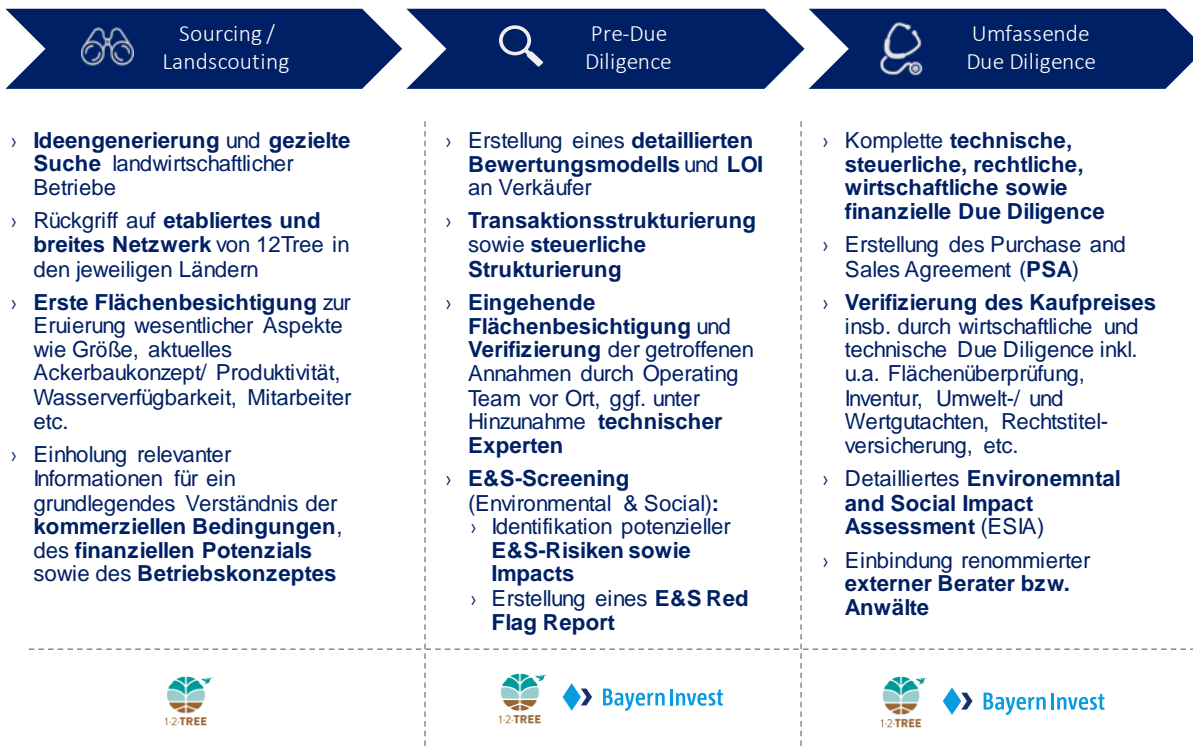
Sourcing / Landscouting

Pre-Due Diligence

Umfassende Due Diligence

› **Ideengenerierung** und **gezielte Suche** landwirtschaftlicher Betriebe

› Rückgriff auf **etabliertes und breites Netzwerk** von 12Tree in den jeweiligen Ländern

› **Erste Flächenbesichtigung** zur Eruierung wesentlicher Aspekte wie Größe, aktuelles Ackerbaukonzept/ Produktivität, Wasserverfügbarkeit, Mitarbeiter etc.

› Einholung relevanter Informationen für ein grundlegendes Verständnis der **kommerziellen Bedingungen**, des **finanziellen Potenzials** sowie des **Betriebskonzeptes**

› Erstellung eines **detaillierten Bewertungsmodells** und **LOI** an Verkäufer

› **Transaktionsstrukturierung** sowie **steuerliche Strukturierung**

› **Eingehende Flächenbesichtigung** und **Verifizierung** der getroffenen Annahmen durch Operating Team vor Ort, ggf. unter Hinzunahme **technischer Experten**

› **E&S-Screening** (Environmental & Social)**:**
› Identifikation potenzieller **E&S-Risiken sowie Impacts**
› Erstellung eines **E&S Red Flag Report**

› Komplette **technische, steuerliche, rechtliche, wirtschaftliche sowie finanzielle Due Diligence**

› Erstellung des Purchase and Sales Agreement (**PSA**)

› **Verifizierung des Kaufpreises** insb. durch wirtschaftliche und technische Due Diligence inkl. u.a. Flächenüberprüfung, Inventur, Umwelt-/ und Wertgutachten, Rechtstitelversicherung, etc.

› Detailliertes **Environemntal and Social Impact Assessment** (ESIA)

› Einbindung renommierter **externer Berater bzw. Anwälte**

1·2·TREE

1·2·TREE BayernInvest

1·2·TREE BayernInvest